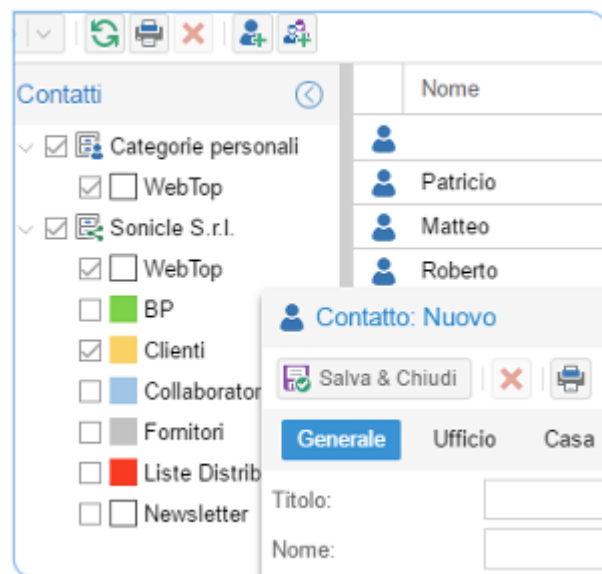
Contatti

Categorie personali

WebTop

Sonicle S.r.l.

WebTop

BP

Clienti

Collaborator

Fornitori

Liste Distrib

Newsletter

| Nome |
|---|
| |
| Patricio |
| Matteo |
| Roberto |

Contatto: Nuovo

Salva & Chiudi

Generale Ufficio Casa

Titolo:

Nome: